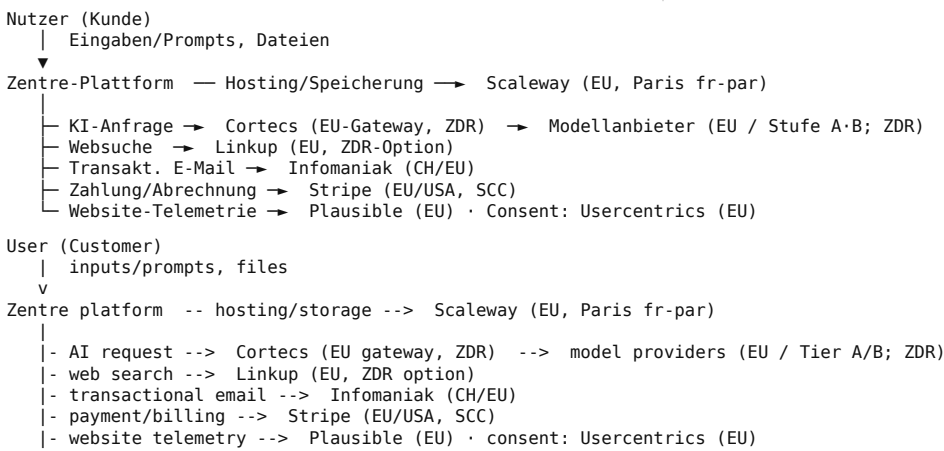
Nutzer (Kunde)
│ Eingaben/Prompts, Dateien
▼
Zentre-Plattform ── Hosting/Speicherung ──► Scaleway (EU, Paris fr-par)
│
├─ KI-Anfrage ─► Cortecs (EU-Gateway, ZDR) ─► Modellanbieter (EU / Stufe A·B; ZDR)
├─ Websuche ─► Linkup (EU, ZDR-Option)
├─ Transakt. E-Mail ─► Infomaniak (CH/EU)
├─ Zahlung/Abrechnung ─► Stripe (EU/USA, SCC)
└─ Website-Telemetrie ─► Plausible (EU) · Consent: Usercentrics (EU)

User (Customer)
| inputs/prompts, files
v
Zentre platform -- hosting/storage --> Scaleway (EU, Paris fr-par)
|
|- AI request --> Cortecs (EU gateway, ZDR) --> model providers (EU / Tier A/B; ZDR)
|- web search --> Linkup (EU, ZDR option)
|- transactional email --> Infomaniak (CH/EU)
|- payment/billing --> Stripe (EU/USA, SCC)
|- website telemetry --> Plausible (EU) · consent: Usercentrics (EU)